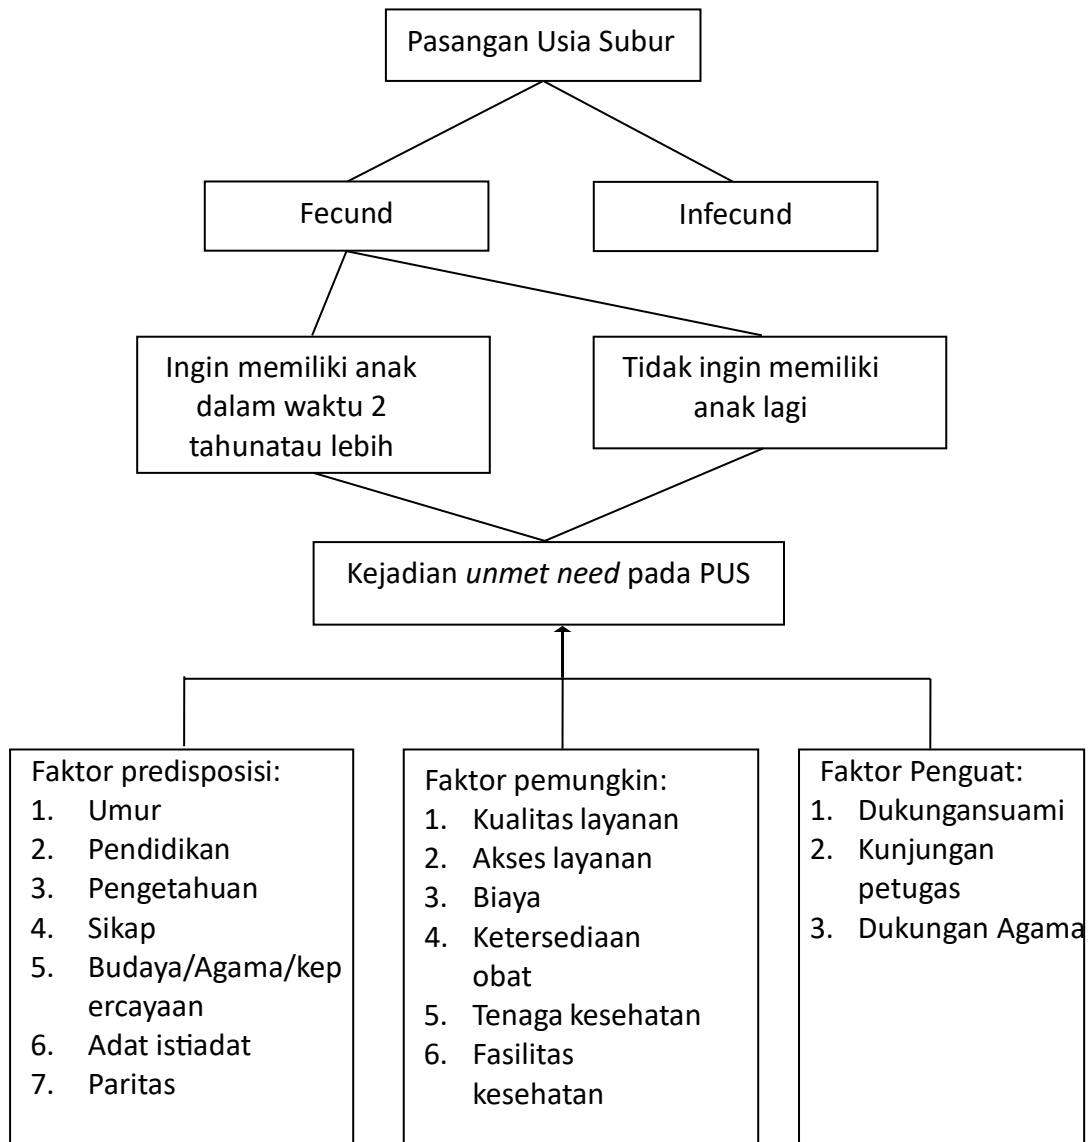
Pasangan Usia Subur

Fecund

Infecund

Ingin memiliki anak dalam waktu 2 tahunatau lebih

Tidak ingin memiliki anak lagi

Kejadian *unmet need* pada PUS

Faktor predisposisi:
1. Umur
2. Pendidikan
3. Pengetahuan
4. Sikap
5. Budaya/Agama/kepercayaan
6. Adat istiadat
7. Paritas

Faktor pemungkin:
1. Kualitas layanan
2. Akses layanan
3. Biaya
4. Ketersediaan obat
5. Tenaga kesehatan
6. Fasilitas kesehatan

Faktor Penguat:
1. Dukungansuami
2. Kunjungan petugas
3. Dukungan Agama